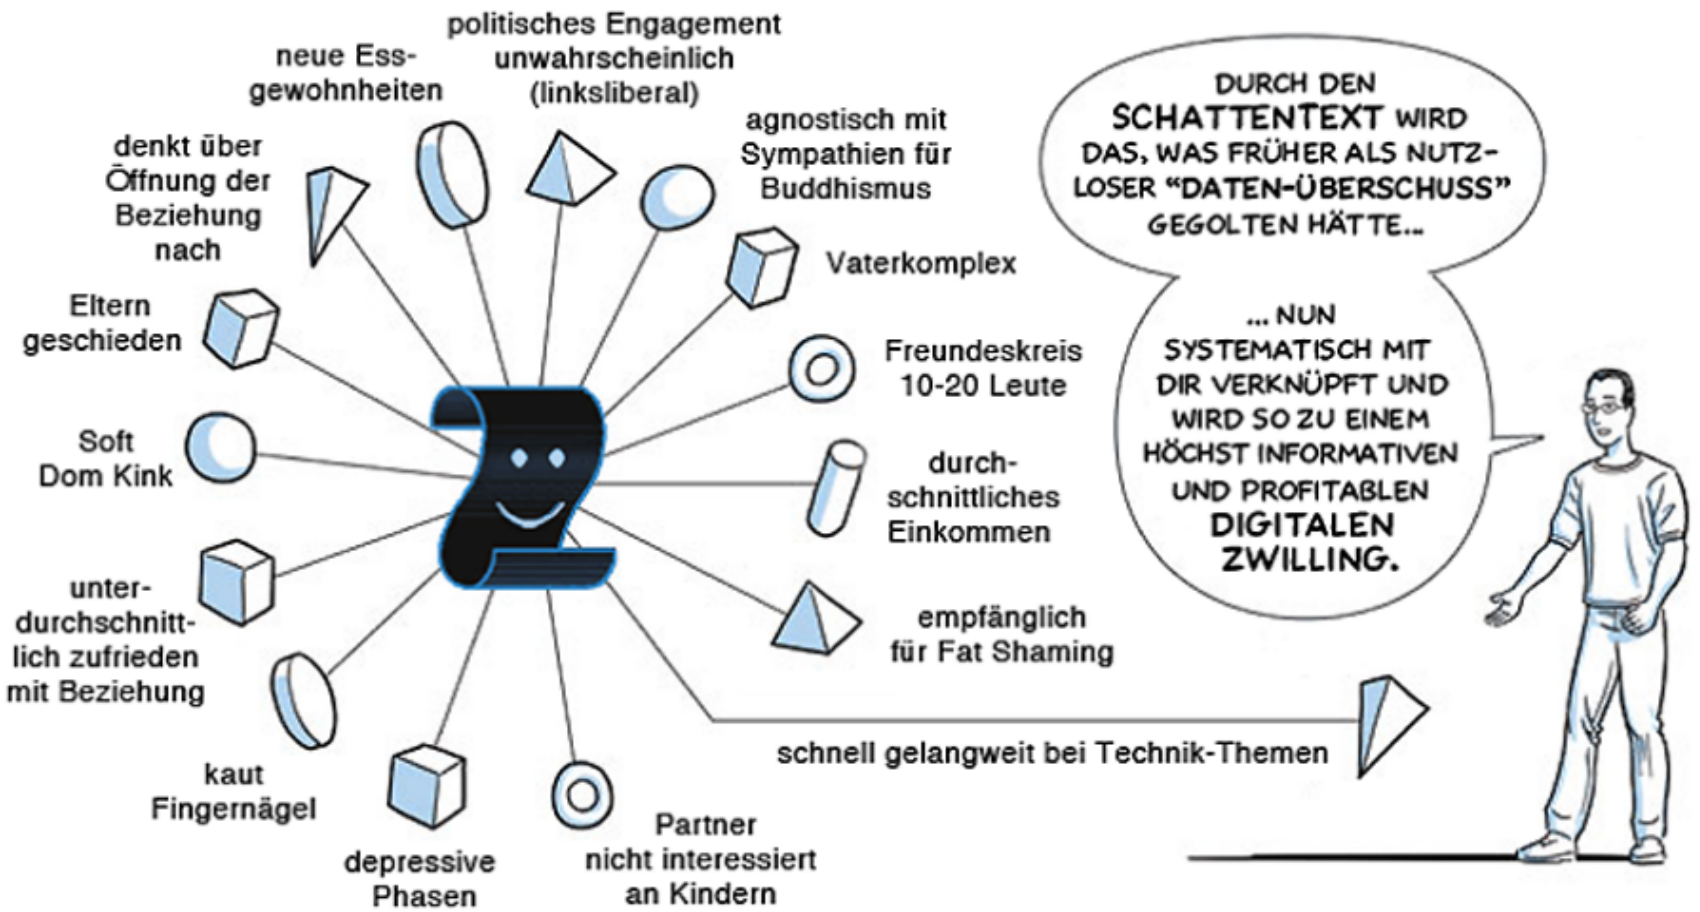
neue Essgewohnheiten

politisches Engagement unwahrscheinlich (linksliberal)

agnostisch mit Sympathien für Buddhismus

denkt über Öffnung der Beziehung nach

Vaterkomplex

Eltern geschieden

Freundeskreis 10-20 Leute

Soft Dom Kink

durchschnittliches Einkommen

unterdurchschnittlich zufrieden mit Beziehung

empfänglich für Fat Shaming

kaut Fingernägel

schnell gelangweit bei Technik-Themen

depressive Phasen

Partner nicht interessiert an Kindern

DURCH DEN SCHATTENTEXT WIRD DAS, WAS FRÜHER ALS NUTZLOSER "DATEN-ÜBERSCHUSS" GEGOLTEN HÄTTE...

... NUN SYSTEMATISCH MIT DIR VERKNÜPFT UND WIRD SO ZU EINEM HÖCHST INFORMATIVEN UND PROFITABLEN DIGITALEN ZWILLING.